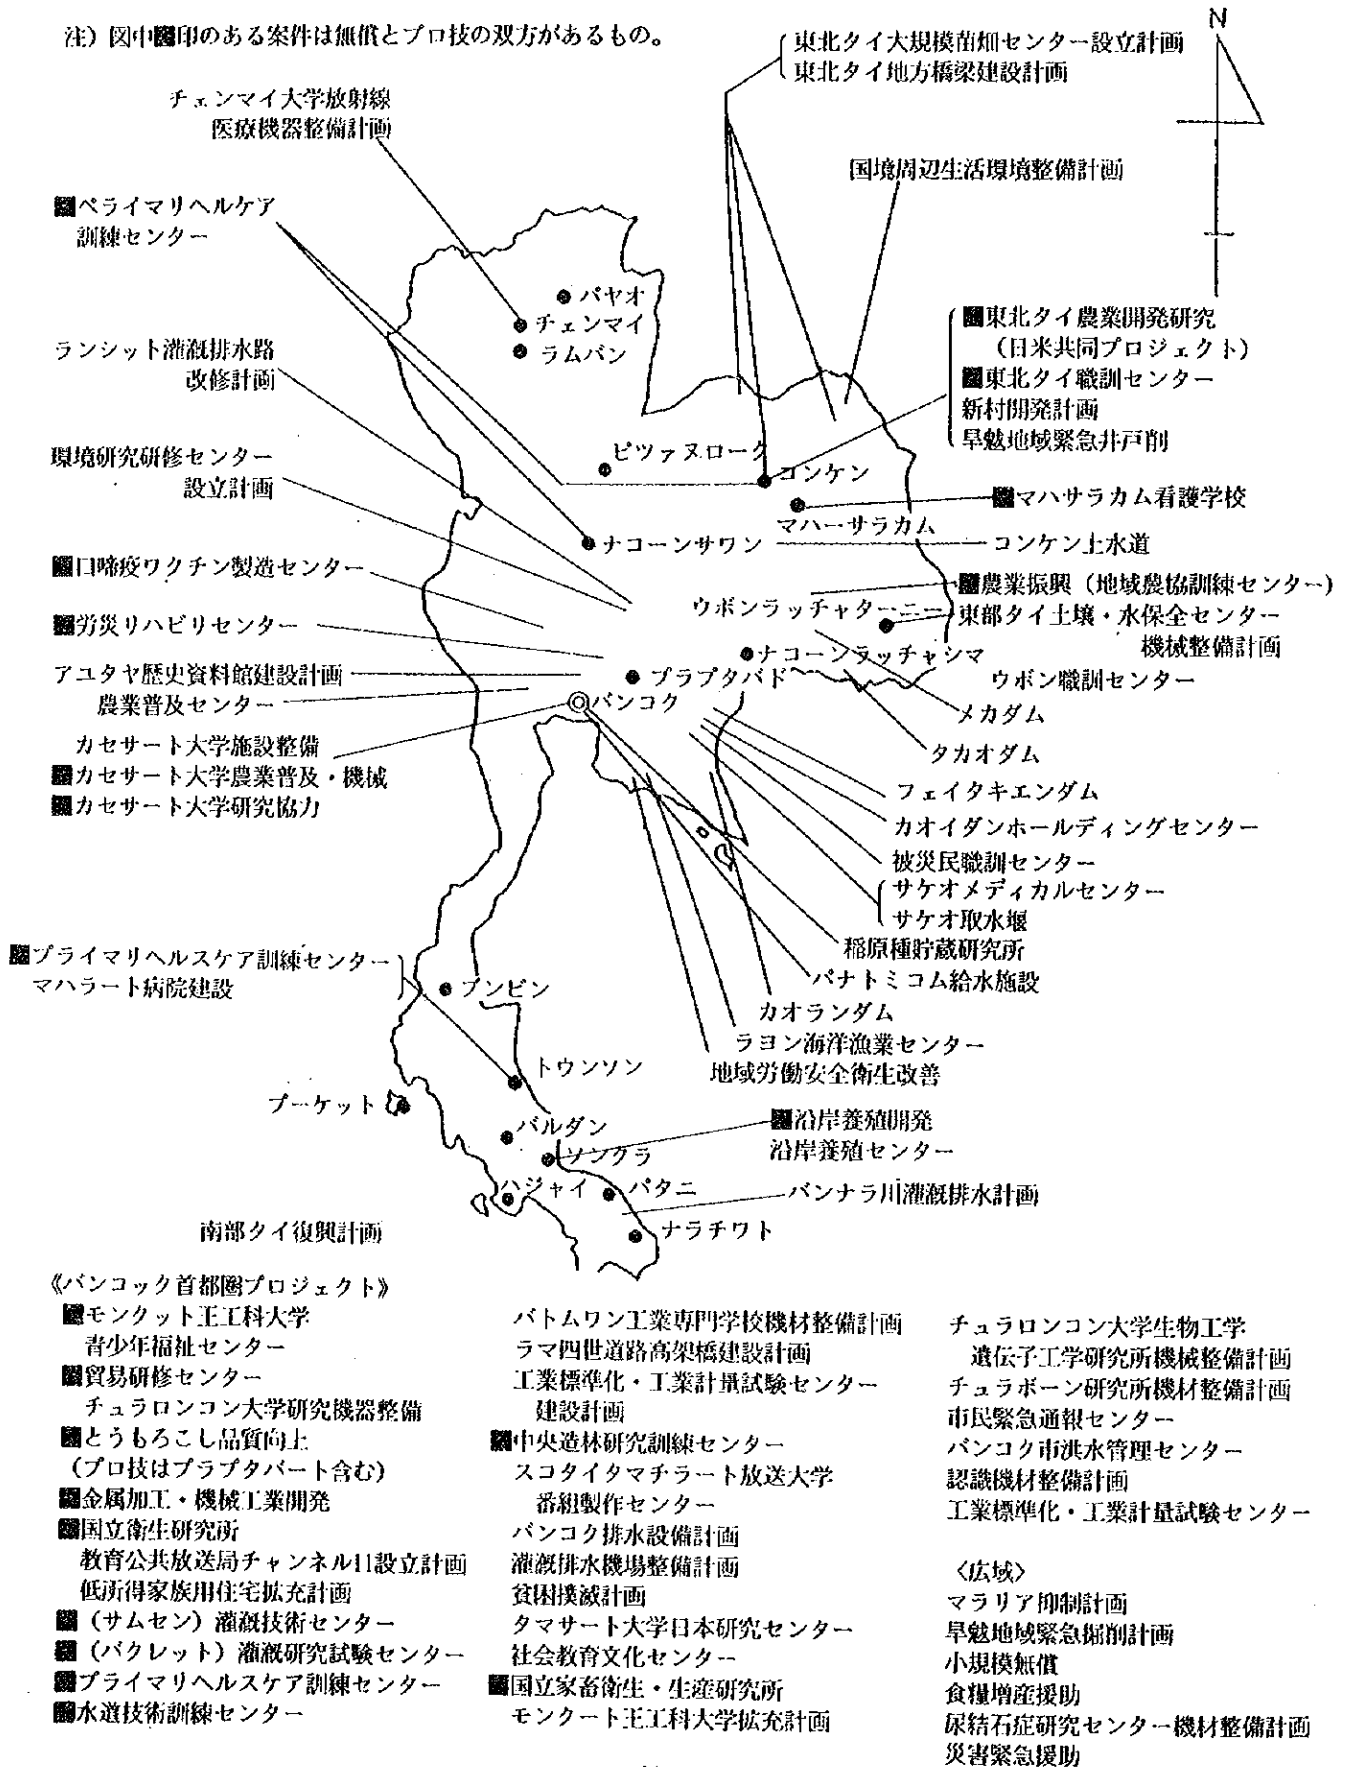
注）図中■印のある案件は無償とプロ技の双方があるもの。

N

東北タイ大規模苗畑センター設立計画
東北タイ地方橋梁建設計画

チェンマイ大学放射線医療機器整備計画

国境周辺生活環境整備計画

■ペライマリヘルケア訓練センター

パヤオ
チェンマイ
ラムパン

ランシット灌漑排水路改修計画

■東北タイ農業開発研究（日米共同プロジェクト）
■東北タイ職訓センター
新村開発計画
旱魃地域緊急井戸削

環境研究研修センター設立計画

ピツァヌローク
コンケン
■マハサラカム看護学校
マハーサラカム
ナコーンサワン
コンケン上水道

■口蹄疫ワクチン製造センター

■農業振興（地域農協訓練センター）
ウボンラッチャターニー
東部タイ土壌・水保全センター機械整備計画

■労災リハビリセンター

ナコーンラッチャシマ
アユタヤ歴史資料館建設計画
プラプタバド
ウボン職訓センター
農業普及センター
バンコク
メカダム
カセサート大学施設整備
■カセサート大学農業普及・機械
■カセサート大学研究協力
タカオダム
フェイタキエンダム
カオイダンホールディングセンター
被災民職訓センター
サケオメディカルセンター
サケオ取水堰
稲原種貯蔵研究所
■プライマリヘルスケア訓練センター
マハラート病院建設
パナトミコム給水施設
ブンピン
カオランダム
ラヨン海洋漁業センター
トウンソン
地域労働安全衛生改善
プーケット
■沿岸養殖開発
沿岸養殖センター
パルダン
ソンクラ
ハジャイ
パタニ
バンナラ川灌漑排水計画
ナラチワト
南部タイ復興計画

《バンコック首都圏プロジェクト》
■モンクット王工科大学
青少年福祉センター
■貿易研修センター
チュラロンコン大学研究機器整備
■とうもろこし品質向上
（プロ技はプラプタバート含む）
■金属加工・機械工業開発
■国立衛生研究所
教育公共放送局チャンネル11設立計画
低所得家族用住宅拡充計画
■（サムセン）灌漑技術センター
■（パクレット）灌漑研究試験センター
■プライマリヘルスケア訓練センター
■水道技術訓練センター

パトムワン工業専門学校機材整備計画
ラマ四世道路高架橋建設計画
工業標準化・工業計量試験センター建設計画
■中央造林研究訓練センター
スコタイタマチラート放送大学番組製作センター
バンコク排水設備計画
灌漑排水機場整備計画
貧困撲滅計画
タマサート大学日本研究センター
社会教育文化センター
■国立家畜衛生・生産研究所
モンクート王工科大学拡充計画

チュラロンコン大学生物工学遺伝子工学研究所機械整備計画
チュラボーン研究所機材整備計画
市民緊急通報センター
バンコク市洪水管理センター
認識機材整備計画
工業標準化・工業計量試験センター

〈広域〉
マラリア抑制計画
旱魃地域緊急掘削計画
小規模無償
食糧増産援助
尿結石症研究センター機材整備計画
災害緊急援助